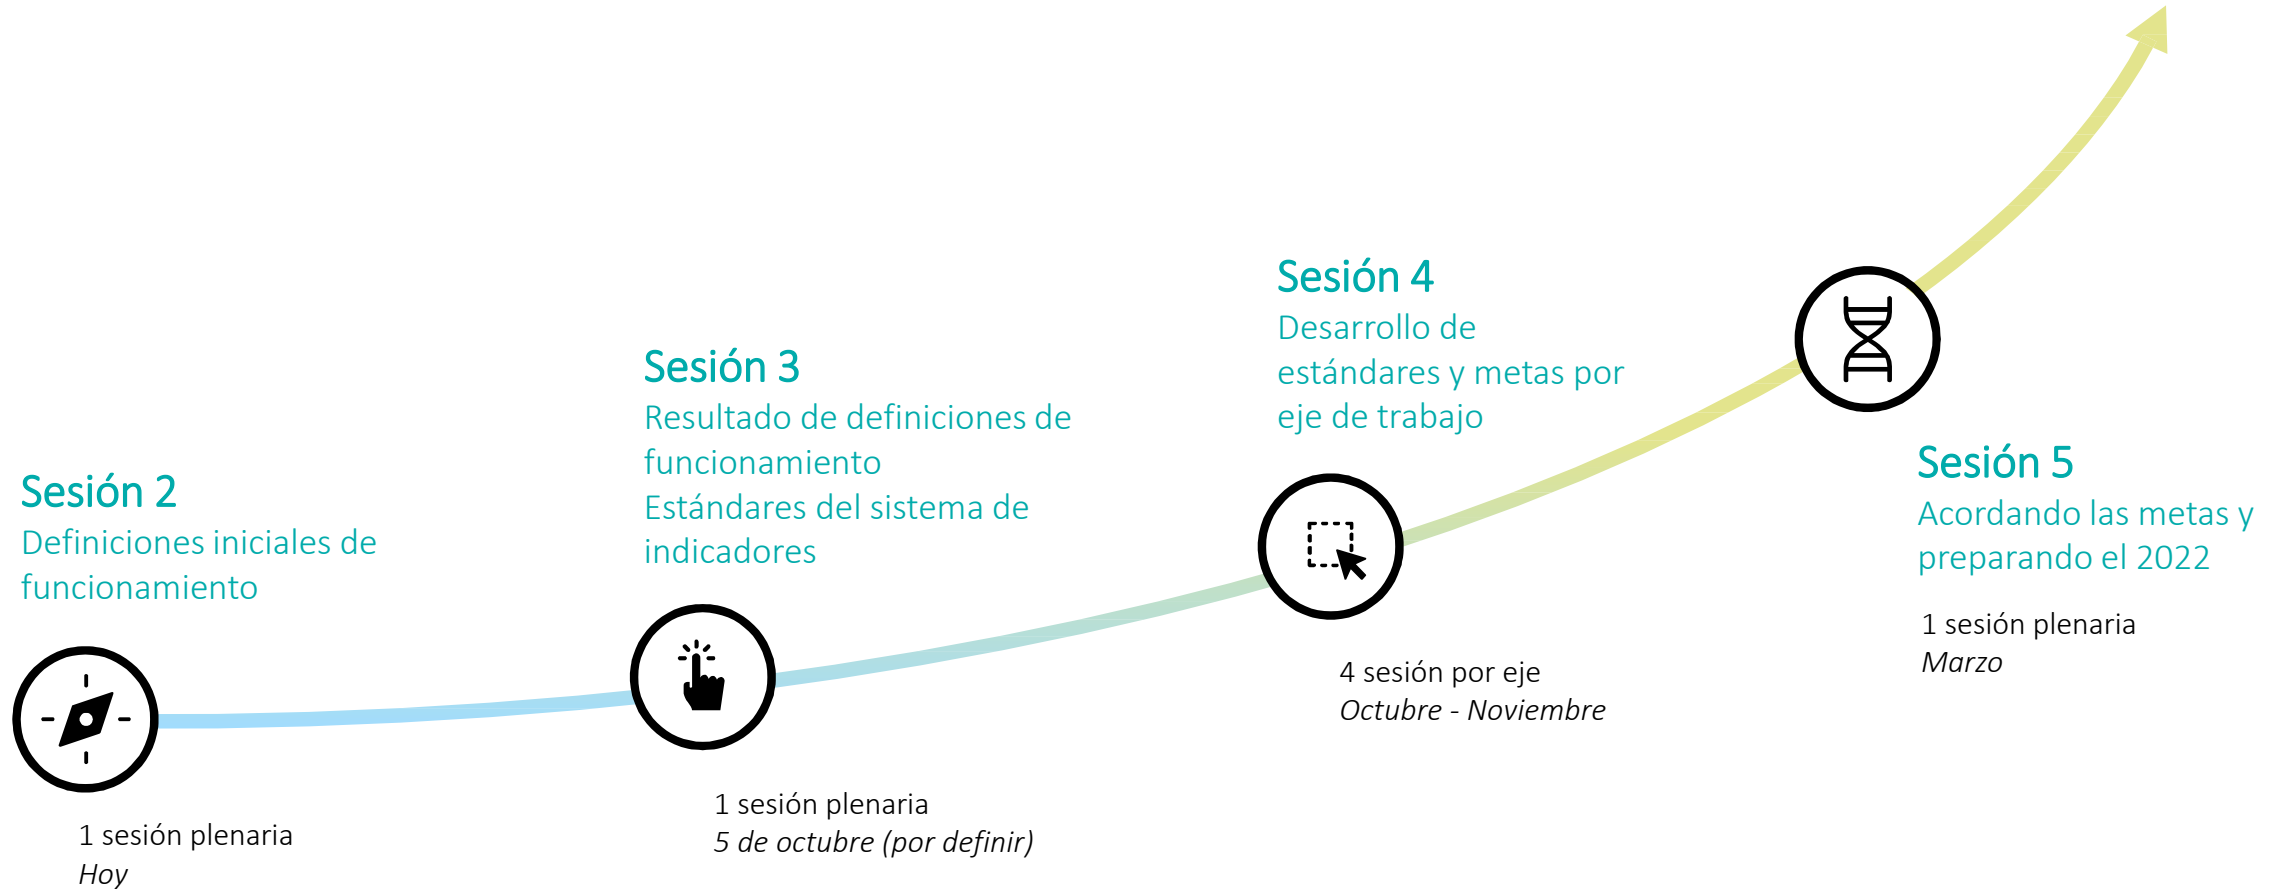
Sesión 2
Definiciones iniciales de funcionamiento

1 sesión plenaria
Hoy

Sesión 3
Resultado de definiciones de funcionamiento
Estándares del sistema de indicadores

1 sesión plenaria
5 de octubre (por definir)

Sesión 4
Desarrollo de estándares y metas por eje de trabajo

4 sesión por eje
Octubre - Noviembre

Sesión 5
Acordando las metas y preparando el 2022

1 sesión plenaria
Marzo